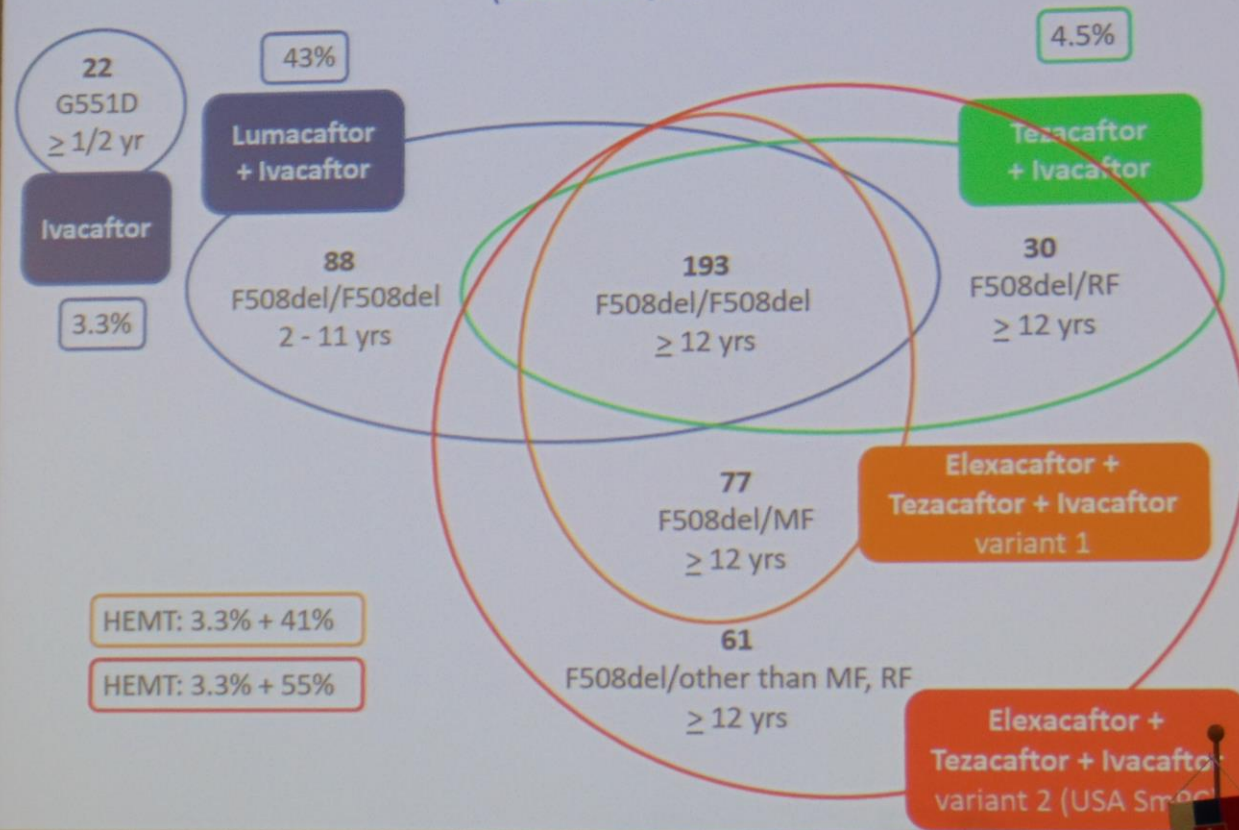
22
G551D
$\geq$ 1/2 yr

Ivacaftor

3.3%

43%

Lumacaftor + Ivacaftor

88
F508del/F508del
2 - 11 yrs

193
F508del/F508del
$\geq$ 12 yrs

4.5%

Tezacaftor + Ivacaftor

30
F508del/RF
$\geq$ 12 yrs

77
F508del/MF
$\geq$ 12 yrs

Elexacaftor + Tezacaftor + Ivacaftor variant 1

HEMT: 3.3% + 41%

HEMT: 3.3% + 55%

61
F508del/other than MF, RF
$\geq$ 12 yrs

Elexacaftor + Tezacaftor + Ivacafto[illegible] variant 2 (USA Sm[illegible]